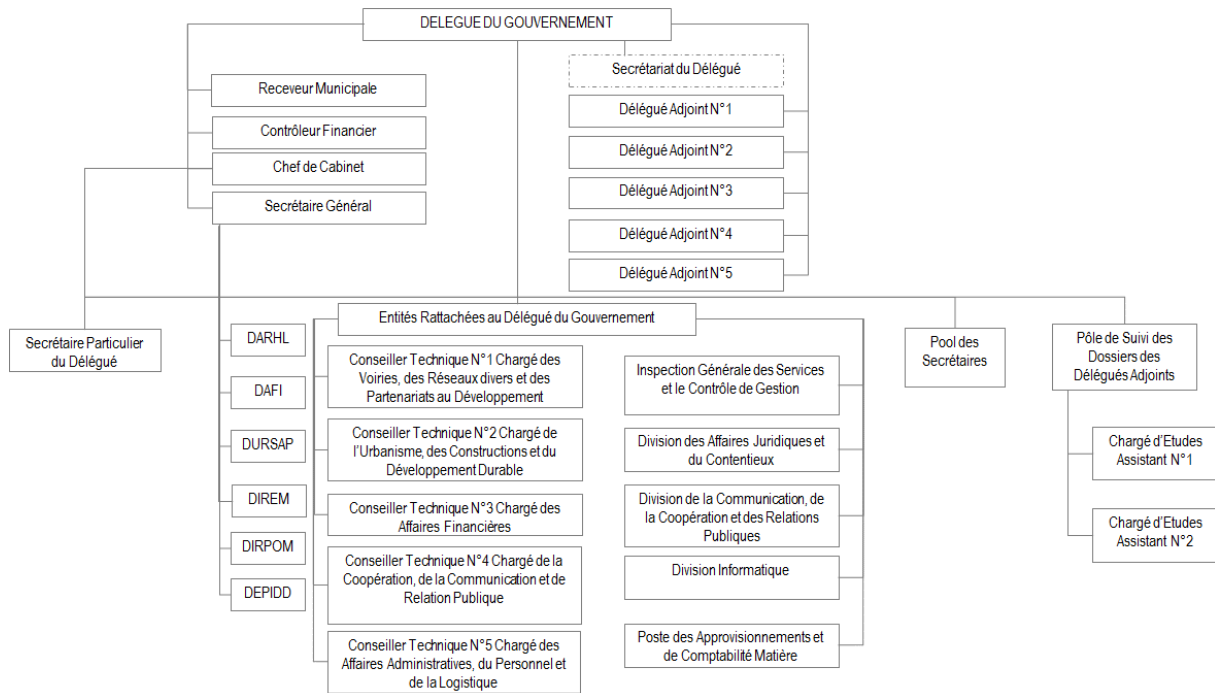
DELEGUE DU GOUVERNEMENT

Secrétariat du Délégué

Délégué Adjoint N°1

Délégué Adjoint N°2

Délégué Adjoint N°3

Délégué Adjoint N°4

Délégué Adjoint N°5

Receveur Municipale

Contrôleur Financier

Chef de Cabinet

Secrétaire Général

Secrétaire Particulier du Délégué

DARHL

DAFI

DURSAP

DIREM

DIRPOM

DEPIDD

Entités Rattachées au Délégué du Gouvernement

Conseiller Technique N°1 Chargé des Voiries, des Réseaux divers et des Partenariats au Développement

Conseiller Technique N°2 Chargé de l'Urbanisme, des Constructions et du Développement Durable

Conseiller Technique N°3 Chargé des Affaires Financières

Conseiller Technique N°4 Chargé de la Coopération, de la Communication et de Relation Publique

Conseiller Technique N°5 Chargé des Affaires Administratives, du Personnel et de la Logistique

Inspection Générale des Services et le Contrôle de Gestion

Division des Affaires Juridiques et du Contentieux

Division de la Communication, de la Coopération et des Relations Publiques

Division Informatique

Poste des Approvisionnements et de Comptabilité Matière

Pool des Secrétaires

Pôle de Suivi des Dossiers des Délégués Adjoints

Chargé d'Etudes Assistant N°1

Chargé d'Etudes Assistant N°2